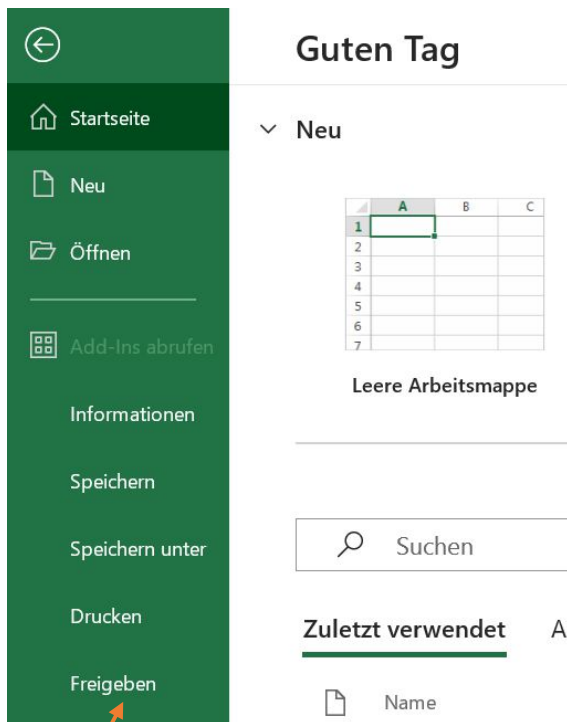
Startseite

Neu

Öffnen

Add-Ins abrufen

Informationen

Speichern

Speichern unter

Drucken

Freigeben

Guten Tag

Neu

| | A | B | C |
|---|---|---|---|
| 1 | | | |
| 2 | | | |
| 3 | | | |
| 4 | | | |
| 5 | | | |
| 6 | | | |
| 7 | | | |

Leere Arbeitsmappe

Suchen

Zuletzt verwendet A

Name